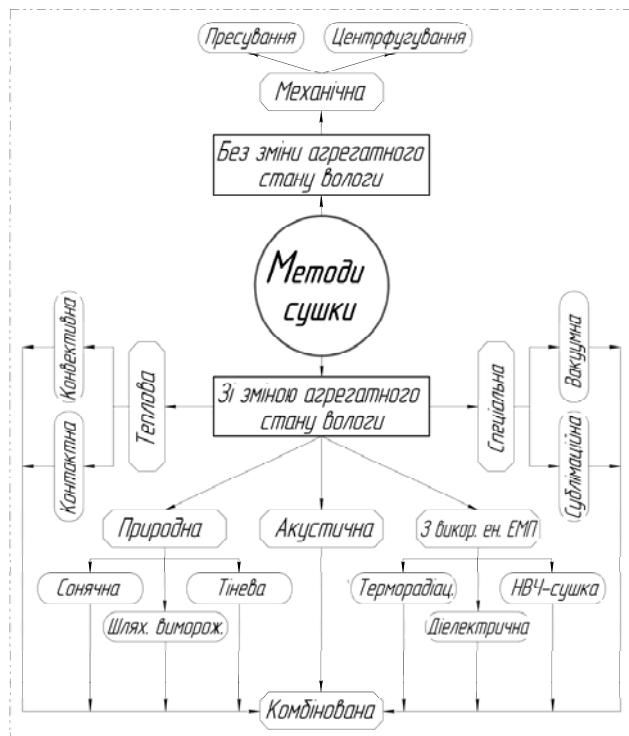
Пресування

Центрфугування

Механічна

Без зміни агрегатного стану вологи

Методи сушки

Конвективна

Контактна

Теплова

Зі зміною агрегатного стану вологи

Спеціальна

Вакуумна

Сублімаційна

Природна

Акустична

З викор. ен. ЕМП

Сонячна

Шлях. вимрож.

Тінева

Терморадіац.

Діелектрична

НВЧ-сушка

Комбінована